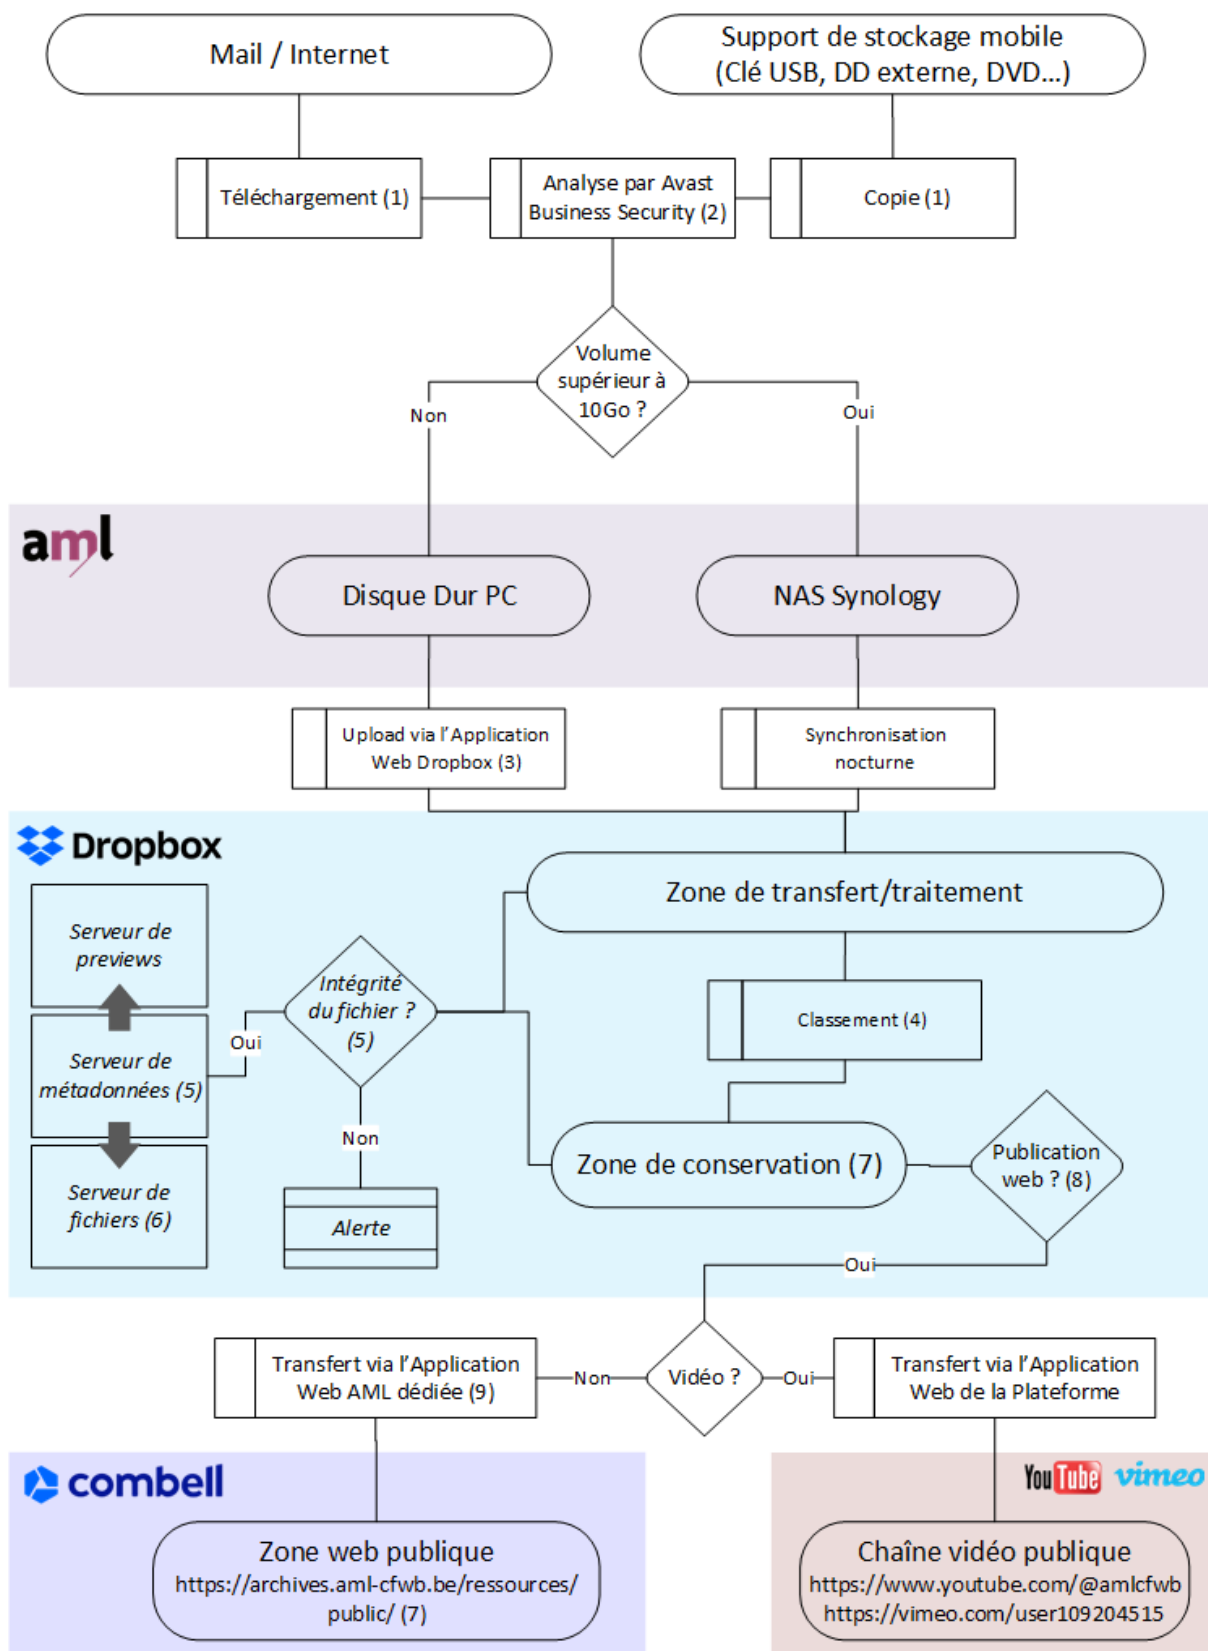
Mail / Internet

Support de stockage mobile (Clé USB, DD externe, DVD...)

Téléchargement (1)

Analyse par Avast Business Security (2)

Copie (1)

Volume supérieur à 10Go ?

Non

Oui

aml

Disque Dur PC

NAS Synology

Upload via l'Application Web Dropbox (3)

Synchronisation nocturne

Dropbox

Zone de transfert/traitement

Serveur de previews

Intégrité du fichier ? (5)

Oui

Serveur de métadonnées (5)

Classement (4)

Non

Serveur de fichiers (6)

Alerte

Zone de conservation (7)

Publication web ? (8)

Oui

Transfert via l'Application Web AML dédiée (9)

Non

Vidéo ?

Oui

Transfert via l'Application Web de la Plateforme

combell

YouTube vimeo

Zone web publique
https://archives.aml-cfwb.be/ressources/public/ (7)

Chaîne vidéo publique
https://www.youtube.com/@amlcfwb
https://vimeo.com/user109204515